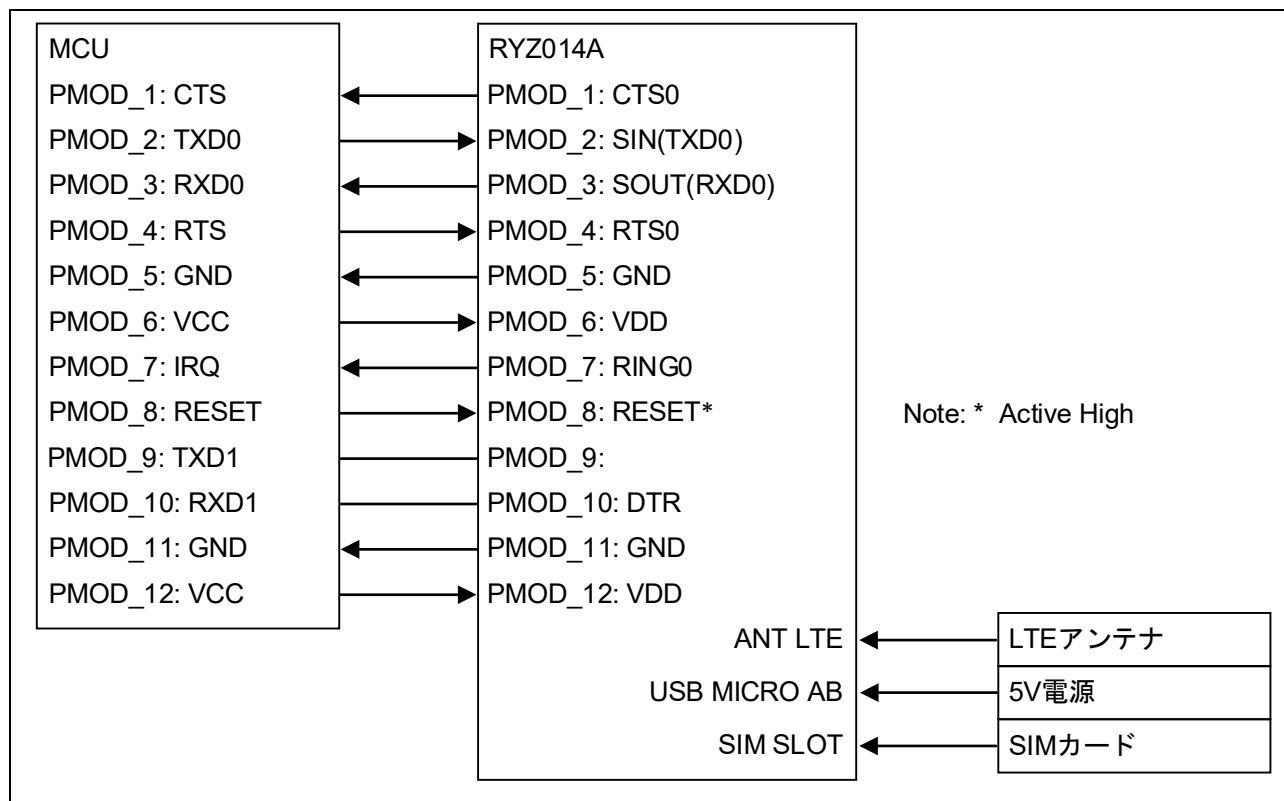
MCU
PMOD_1: CTS
PMOD_2: TXD0
PMOD_3: RXD0
PMOD_4: RTS
PMOD_5: GND
PMOD_6: VCC
PMOD_7: IRQ
PMOD_8: RESET
PMOD_9: TXD1
PMOD_10: RXD1
PMOD_11: GND
PMOD_12: VCC

RYZ014A
PMOD_1: CTS0
PMOD_2: SIN(TXD0)
PMOD_3: SOUT(RXD0)
PMOD_4: RTS0
PMOD_5: GND
PMOD_6: VDD
PMOD_7: RING0
PMOD_8: RESET*
PMOD_9:
PMOD_10: DTR
PMOD_11: GND
PMOD_12: VDD
ANT LTE
USB MICRO AB
SIM SLOT

Note: * Active High

LTEアンテナ
5V電源
SIMカード